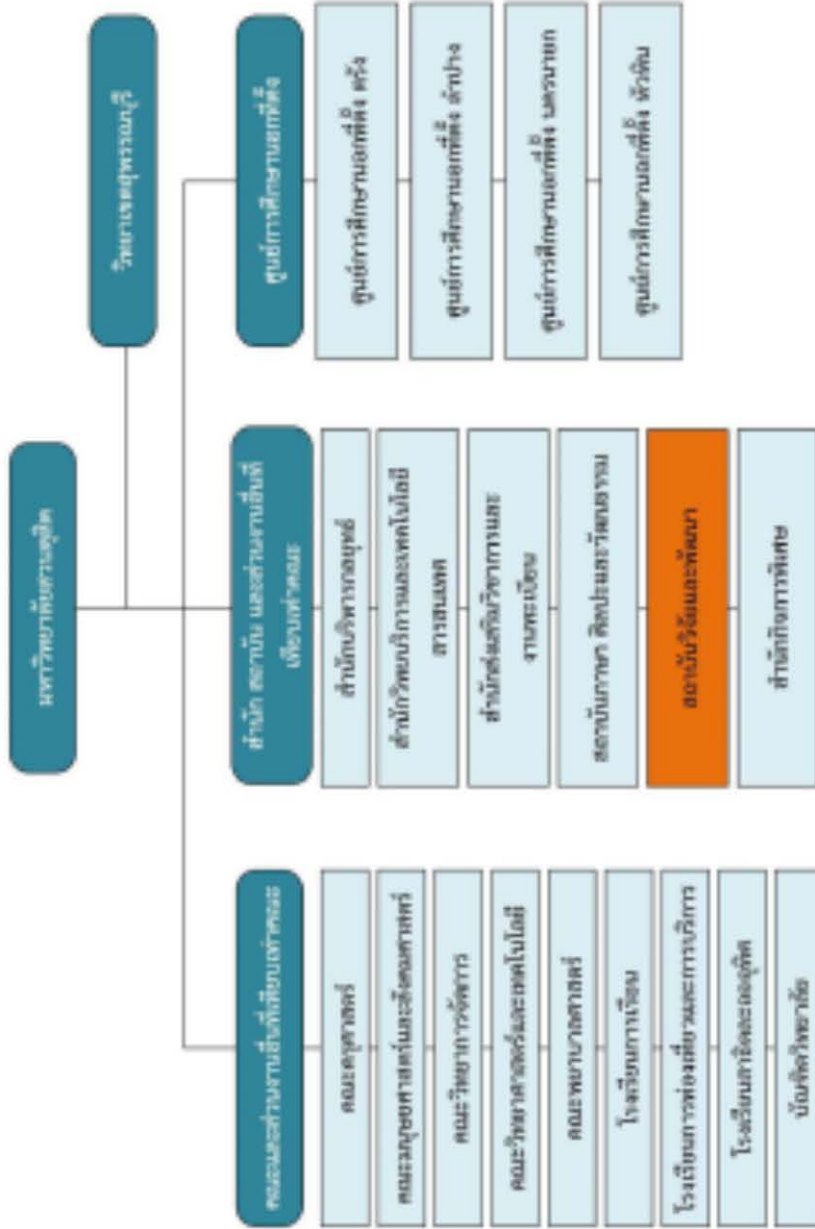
มหาวิทยาลัยสวนดุสิต

วิทยาเขตสุพรรณบุรี

ศูนย์การศึกษานอกที่ตั้ง

ศูนย์การศึกษานอกที่ตั้ง ตรัง

ศูนย์การศึกษานอกที่ตั้ง ลำปาง

ศูนย์การศึกษานอกที่ตั้ง นครนายก

ศูนย์การศึกษานอกที่ตั้ง หัวหิน

สำนัก สถาบัน และส่วนงานอื่นที่เทียบเท่าคณะ

สำนักบริหารกลยุทธ์

สำนักวิทยบริการและเทคโนโลยีสารสนเทศ

สำนักส่งเสริมวิชาการและงานทะเบียน

สถาบันภาษา ศิลปะและวัฒนธรรม

สถาบันวิจัยและพัฒนา

สำนักกิจการพิเศษ

คณะและส่วนงานอื่นที่เทียบเท่าคณะ

คณะครุศาสตร์

คณะมนุษยศาสตร์และสังคมศาสตร์

คณะวิทยาการจัดการ

คณะวิทยาศาสตร์และเทคโนโลยี

คณะพยาบาลศาสตร์

โรงเรียนการเรือน

โรงเรียนการท่องเที่ยวและการบริการ

โรงเรียนกฎหมายและการเมือง

บัณฑิตวิทยาลัย